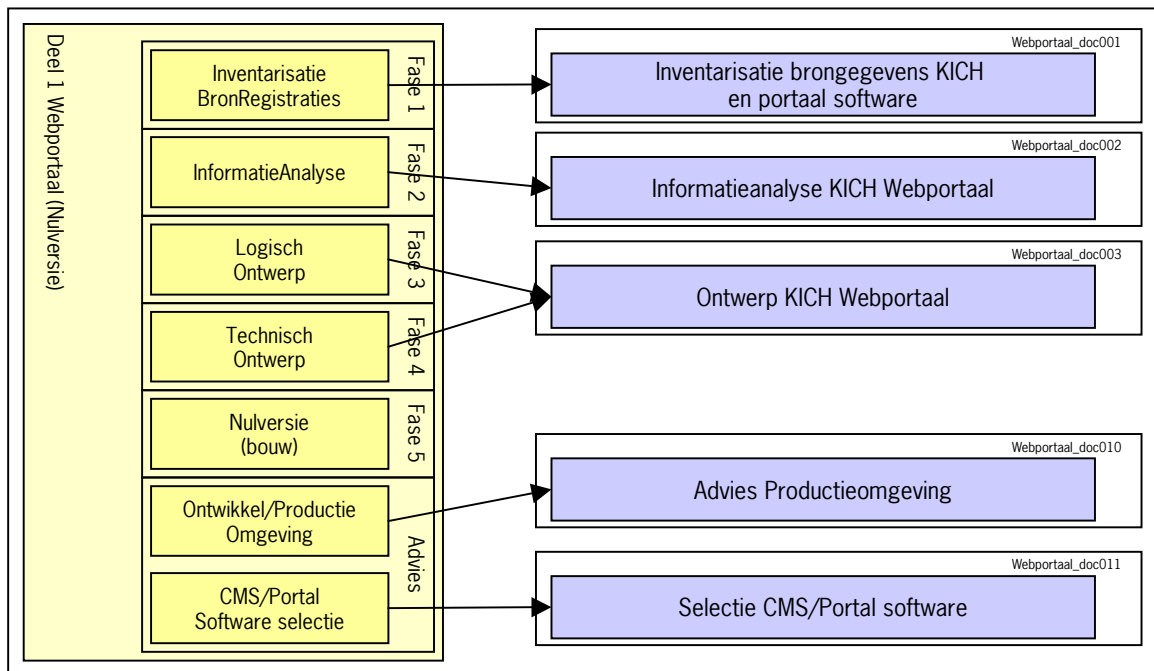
Deel 1 Webportaal (Nulversie)

Inventarisatie BronRegistraties
Fase 1

InformatieAnalyse
Fase 2

Logisch Ontwerp
Fase 3

Technisch Ontwerp
Fase 4

Nulversie (bouw)
Fase 5

Ontwikkel/Productie Omgeving

CMS/Portal Software selectie
Advies

Webportaal_doc001
Inventarisatie brongegevens KICH en portaal software

Webportaal_doc002
Informatieanalyse KICH Webportaal

Webportaal_doc003
Ontwerp KICH Webportaal

Webportaal_doc010
Advies Productieomgeving

Webportaal_doc011
Selectie CMS/Portal software